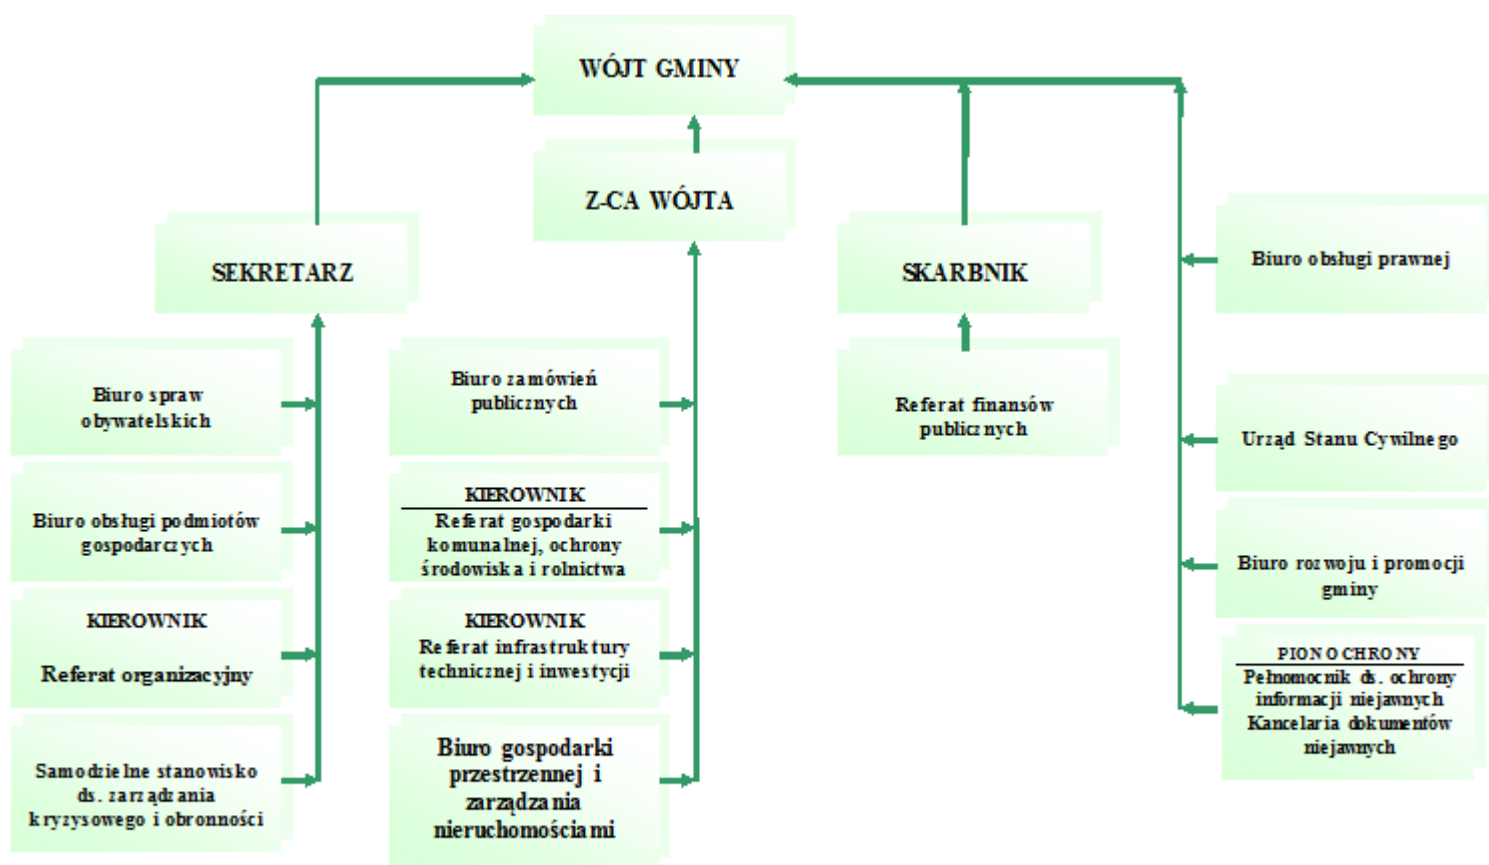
WÓJT GMINY

Z-CA WÓJTA

SEKRETARZ

SKARBNIK

Biuro obsługi prawnej

Biuro spraw obywatelskich

Biuro zamówień publicznych

Referat finansów publicznych

Urząd Stanu Cywilnego

Biuro obsługi podmiotów gospodarczych

KIEROWNIK
Referat gospodarki komunalnej, ochrony środowiska i rolnictwa

Biuro rozwoju i promocji gminy

KIEROWNIK
Referat organizacyjny

KIEROWNIK
Referat infrastruktury technicznej i inwestycji

PION OCHRONY
Pełnomocnik ds. ochrony informacji niejawnych
Kancelaria dokumentów niejawnych

Samodzielne stanowisko ds. zarządzania kryzysowego i obronności

Biuro gospodarki przestrzennej i zarządzania nieruchomościami